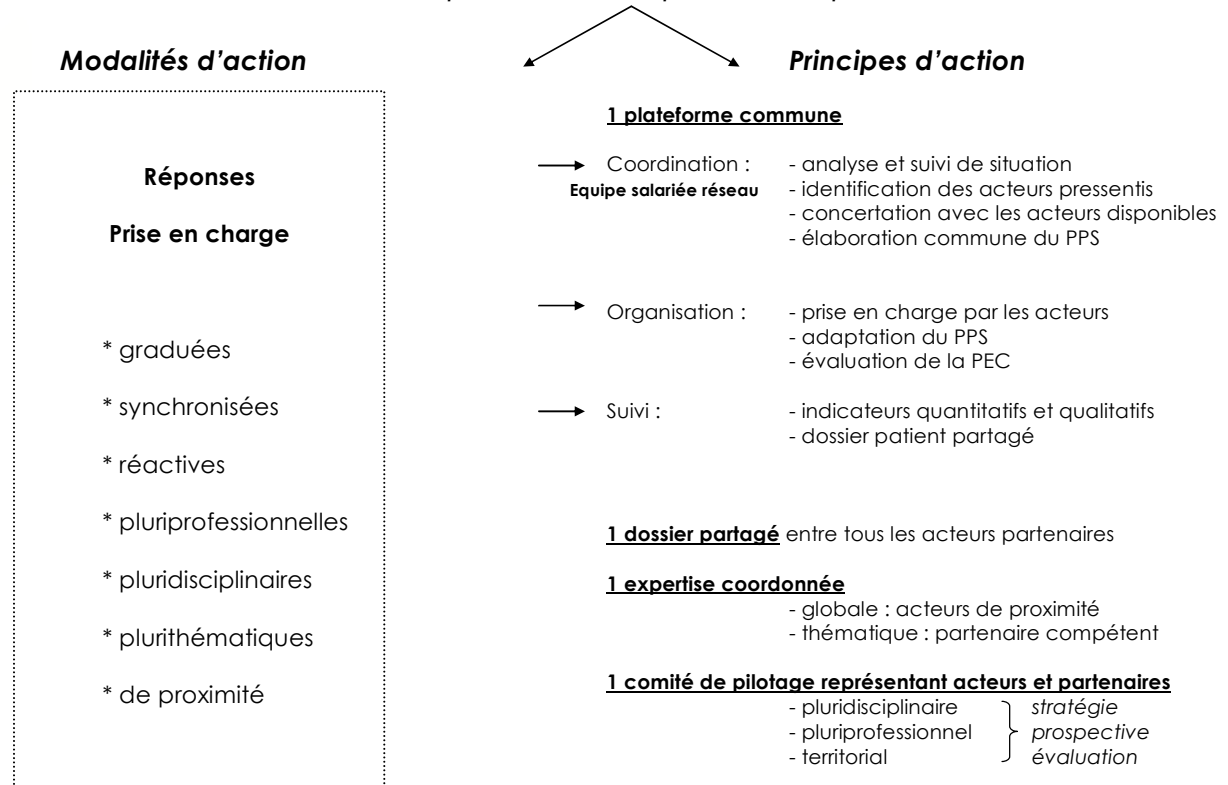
Modalités d'action

Principes d'action

Réponses

Prise en charge

* graduées

* synchronisées

* réactives

* pluriprofessionnelles

* pluridisciplinaires

* plurithématiques

* de proximité

1 plateforme commune

Coordination :
Equipe salariée réseau
- analyse et suivi de situation
- identification des acteurs pressentis
- concertation avec les acteurs disponibles
- élaboration commune du PPS

Organisation :
- prise en charge par les acteurs
- adaptation du PPS
- évaluation de la PEC

Suivi :
- indicateurs quantitatifs et qualitatifs
- dossier patient partagé

1 dossier partagé entre tous les acteurs partenaires

1 expertise coordonnée
- globale : acteurs de proximité
- thématique : partenaire compétent

1 comité de pilotage représentant acteurs et partenaires
- pluridisciplinaire
- pluriprofessionnel
- territorial
stratégie
prospective
évaluation